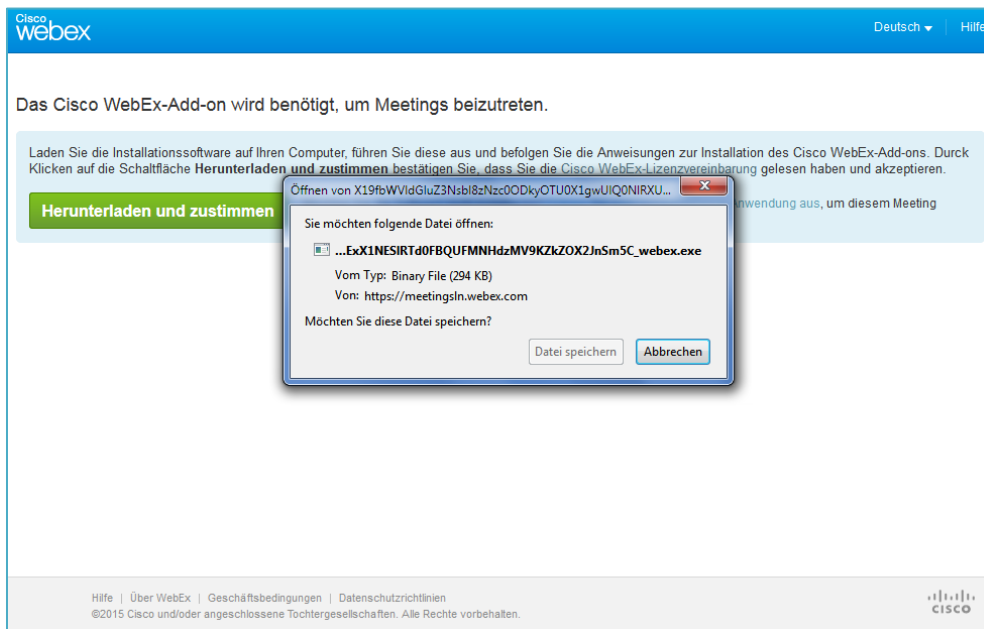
Cisco webex

Deutsch ▾ | Hilfe

Das Cisco WebEx-Add-on wird benötigt, um Meetings beizutreten.

Laden Sie die Installationssoftware auf Ihren Computer, führen Sie diese aus und befolgen Sie die Anweisungen zur Installation des Cisco WebEx-Add-ons. Durck Klicken auf die Schaltfläche **Herunterladen und zustimmen** bestätigen Sie, dass Sie die Cisco WebEx-Lizenzvereinbarung gelesen haben und akzeptieren.

Herunterladen und zustimmen

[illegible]nwendung aus, um diesem Meeting

Öffnen von X19fbWVldGluZ3Nsbl8zNzc0ODkyOTU0X1gwUlQ0NlRXU...

X

Sie möchten folgende Datei öffnen:

...ExX1NESIRTd0FBQUFMNHdzMV9KZkZOX2JnSm5C_webex.exe

Vom Typ: Binary File (294 KB)

Von: https://meetingsln.webex.com

Möchten Sie diese Datei speichern?

Datei speichern

Abbrechen

Hilfe | Über WebEx | Geschäftsbedingungen | Datenschutzrichtlinien

©2015 Cisco und/oder angeschlossene Tochtergesellschaften. Alle Rechte vorbehalten.

CISCO